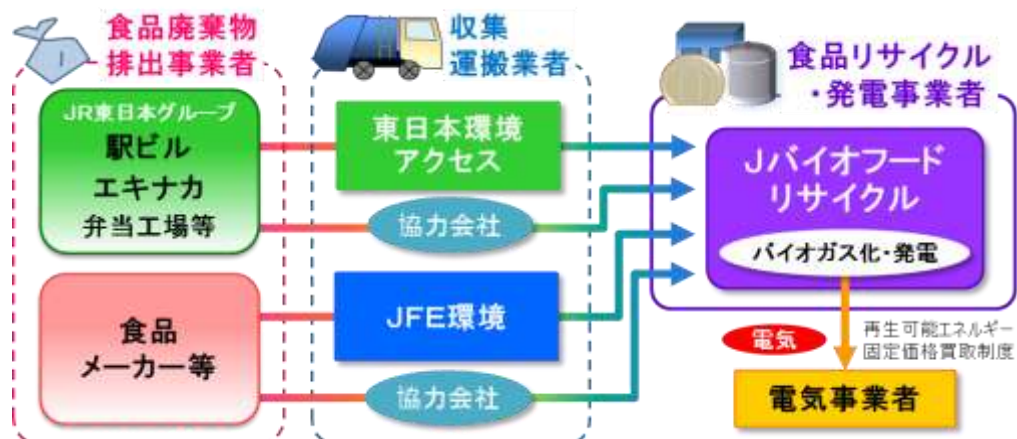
食品廃棄物
排出事業者

収集
運搬業者

食品リサイクル
・発電事業者

JR東日本グループ
駅ビル
エキナカ
弁当工場等

東日本環境
アクセス

協力会社

Jバイオフード
リサイクル

バイオガス化・発電

食品
メーカー等

JFE環境

協力会社

電気

再生可能エネルギー
固定価格買取制度

電気事業者